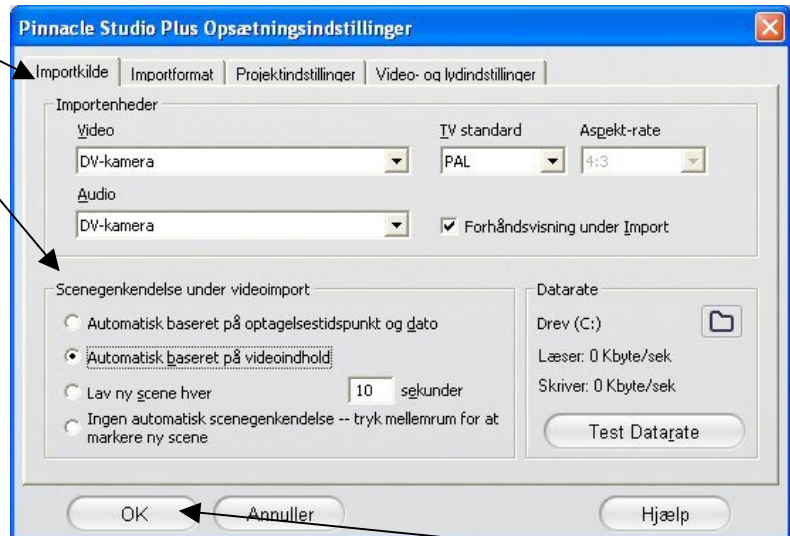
Pinnacle Studio Plus Opsætningsindstillinger

Importkilde | Importformat | Projektindstillinger | Video- og lydindstillinger

Importenheder

Video
DV-kamera

TV standard
PAL

Aspekt-rate
4:3

Audio
DV-kamera

Forhåndsvisning under Import

Scenegenkendelse under videoimport

Automatisk baseret på optagelsestidspunkt og dato

Automatisk baseret på videoindhold

Lav ny scene hver 10 sekunder

Ingen automatisk scenegenkendelse -- tryk mellemrum for at markere ny scene

Datarate

Drev (C:)

Læser: 0 Kbyte/sek

Skriver: 0 Kbyte/sek

Test Datarate

OK

Annuller

Hjælp